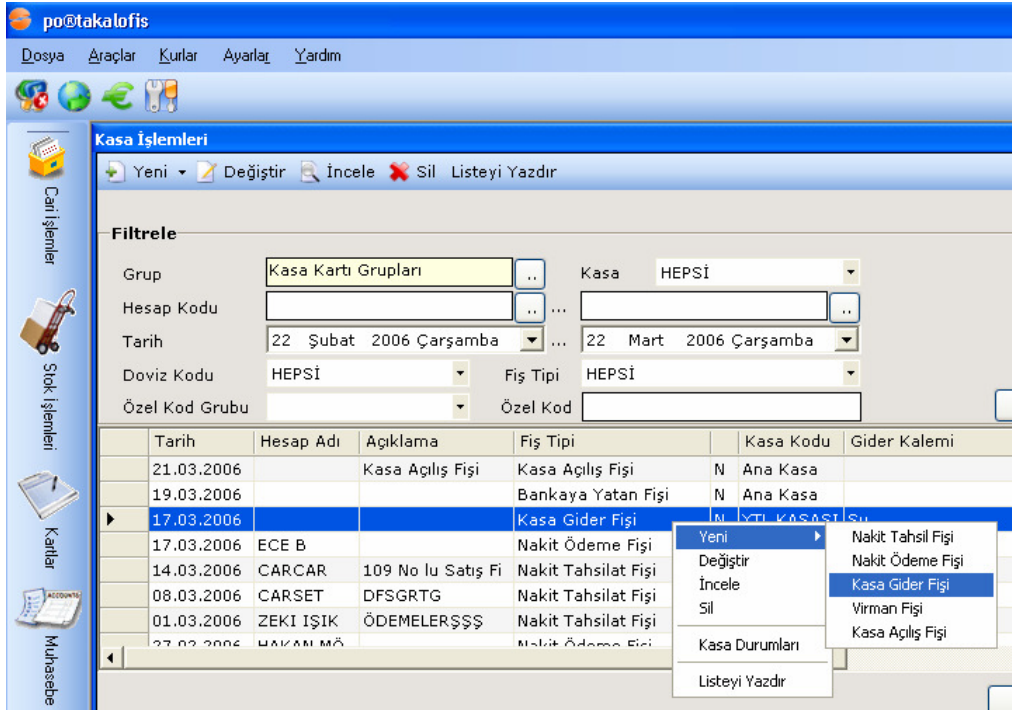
po@takalofis

Dosya Araçlar Kurlar Ayarlar Yardım

Cari İşlemler

Stok İşlemleri

Kartlar

Muhasebe

Kasa İşlemleri

Yeni Değiştir İncele Sil Listeyi Yazdır

Filtrele

Grup Kasa Kartı Grupları .. Kasa HEPSİ

Hesap Kodu .. ... ..

Tarih 22 Şubat 2006 Çarşamba ... 22 Mart 2006 Çarşamba

Doviz Kodu HEPSİ Fiş Tipi HEPSİ

Özel Kod Grubu Özel Kod

| | Tarih | Hesap Adı | Açıklama | Fiş Tipi | | Kasa Kodu | Gider Kalemi |
|---|---|---|---|---|---|---|---|
| | 21.03.2006 | | Kasa Açılış Fişi | Kasa Açılış Fişi | N | Ana Kasa | |
| | 19.03.2006 | | | Bankaya Yatan Fişi | N | Ana Kasa | |
| ▶ | 17.03.2006 | | | Kasa Gider Fişi | N | YTL KASASI | Su |
| | 17.03.2006 | ECE B | | Nakit Ödeme Fişi | | | |
| | 14.03.2006 | CARCAR | 109 No lu Satış Fi | Nakit Tahsilat Fişi | | | |
| | 08.03.2006 | CARSET | DFSGRTG | Nakit Tahsilat Fişi | | | |
| | 01.03.2006 | ZEKI IŞIK | ÖDEMELERŞŞŞ | Nakit Tahsilat Fişi | | | |
| | 27.02.2006 | HAKAN MÖ | | Nakit Ödeme Fişi | | | |

Yeni
Değiştir
İncele
Sil
Kasa Durumları
Listeyi Yazdır

Nakit Tahsil Fişi
Nakit Ödeme Fişi
Kasa Gider Fişi
Virman Fişi
Kasa Açılış Fişi